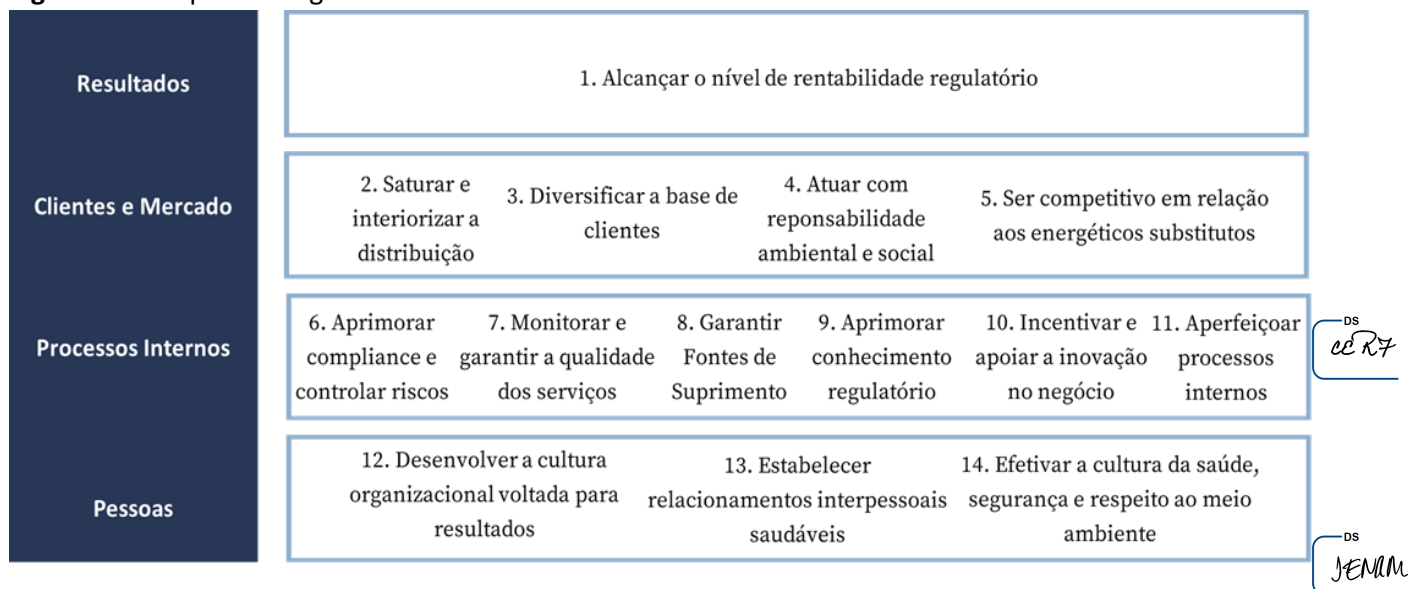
| Resultados | 1. Alcançar o nível de rentabilidade regulatório |
|---|---|
| Clientes e Mercado | 2. Saturar e interiorizar a distribuição; 3. Diversificar a base de clientes; 4. Atuar com reponsabilidade ambiental e social; 5. Ser competitivo em relação aos energéticos substitutos |
| Processos Internos | 6. Aprimorar compliance e controlar riscos; 7. Monitorar e garantir a qualidade dos serviços; 8. Garantir Fontes de Suprimento; 9. Aprimorar conhecimento regulatório; 10. Incentivar e apoiar a inovação no negócio; 11. Aperfeiçoar processos internos |
| Pessoas | 12. Desenvolver a cultura organizacional voltada para resultados; 13. Estabelecer relacionamentos interpessoais saudáveis; 14. Efetivar a cultura da saúde, segurança e respeito ao meio ambiente |

DS
CCR7

DS
JENMM